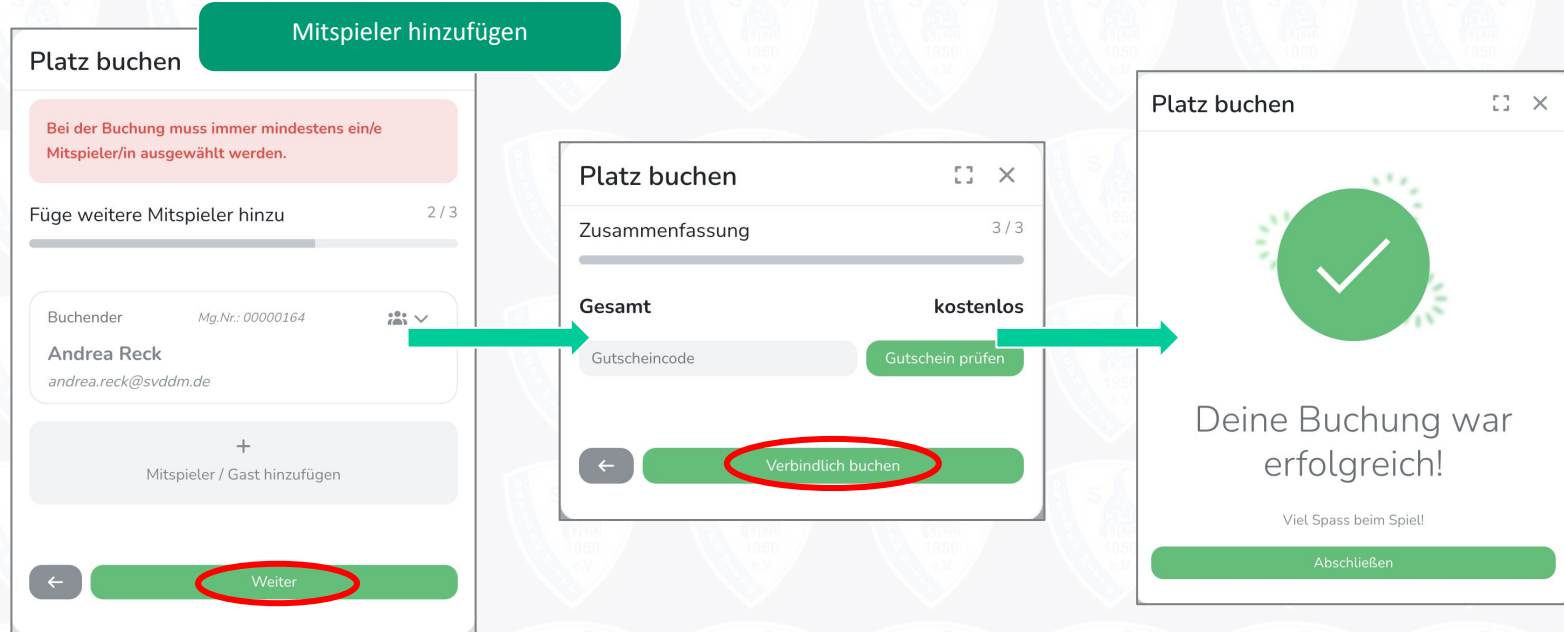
Mitspieler hinzufügen

Platz buchen

Bei der Buchung muss immer mindestens ein/e Mitspieler/in ausgewählt werden.

Füge weitere Mitspieler hinzu 2 / 3

Buchender Mg.Nr.: 00000164

Andrea Reck

andrea.reck@svddm.de

+
Mitspieler / Gast hinzufügen

←

Weiter

Platz buchen

Zusammenfassung 3 / 3

Gesamt kostenlos

Gutscheincode

Gutschein prüfen

←

Verbindlich buchen

Platz buchen

Deine Buchung war erfolgreich!

Viel Spass beim Spiel!

Abschließen